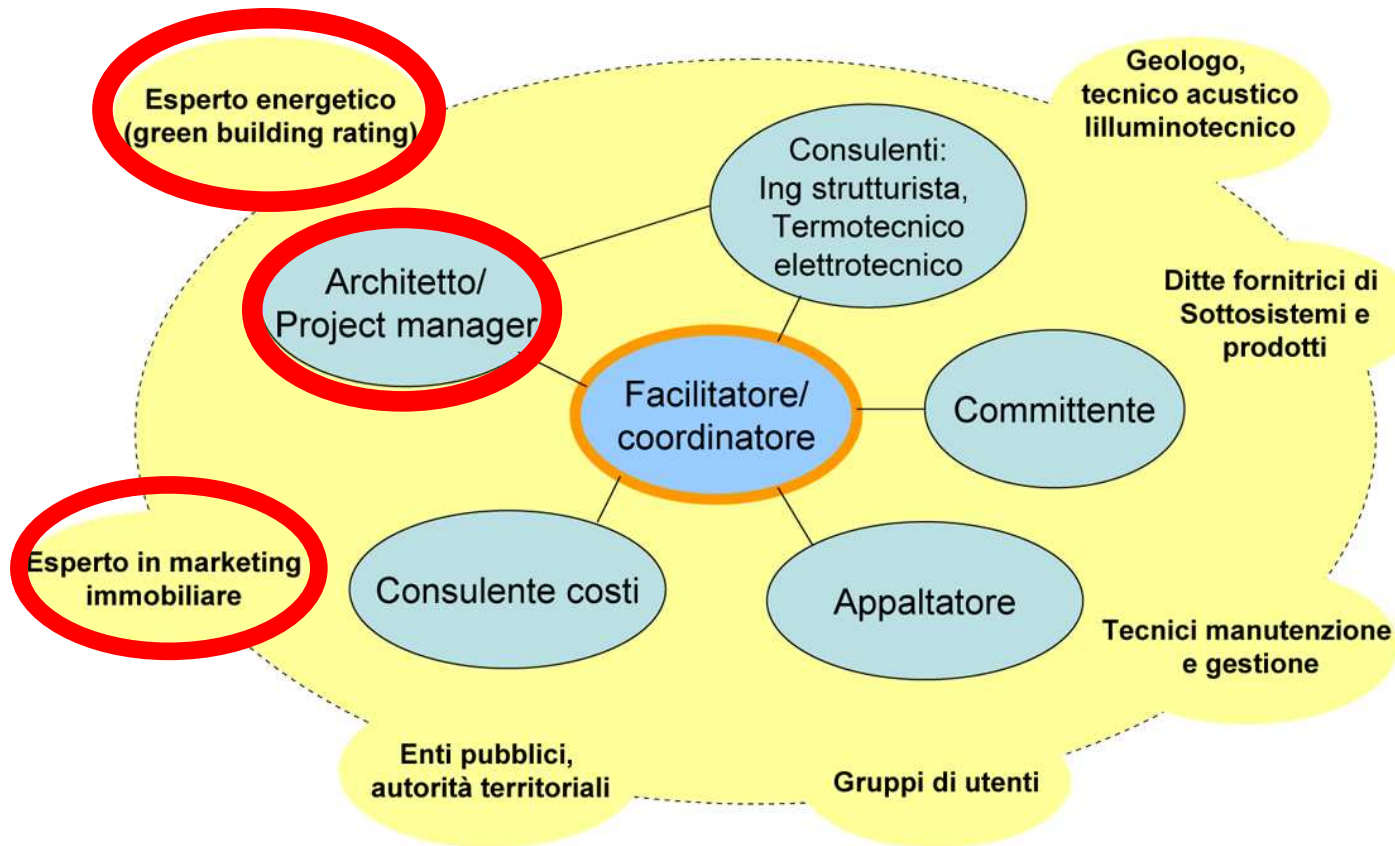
Esperto energetico (green building rating)

Geologo, tecnico acustico illuminotecnico

Consulenti: Ing strutturista, Termotecnico elettrotecnico

Architetto/ Project manager

Ditte fornitrici di Sottosistemi e prodotti

Facilitatore/ coordinatore

Committente

Esperto in marketing immobiliare

Consulente costi

Appaltatore

Tecnici manutenzione e gestione

Enti pubblici, autorità territoriali

Gruppi di utenti